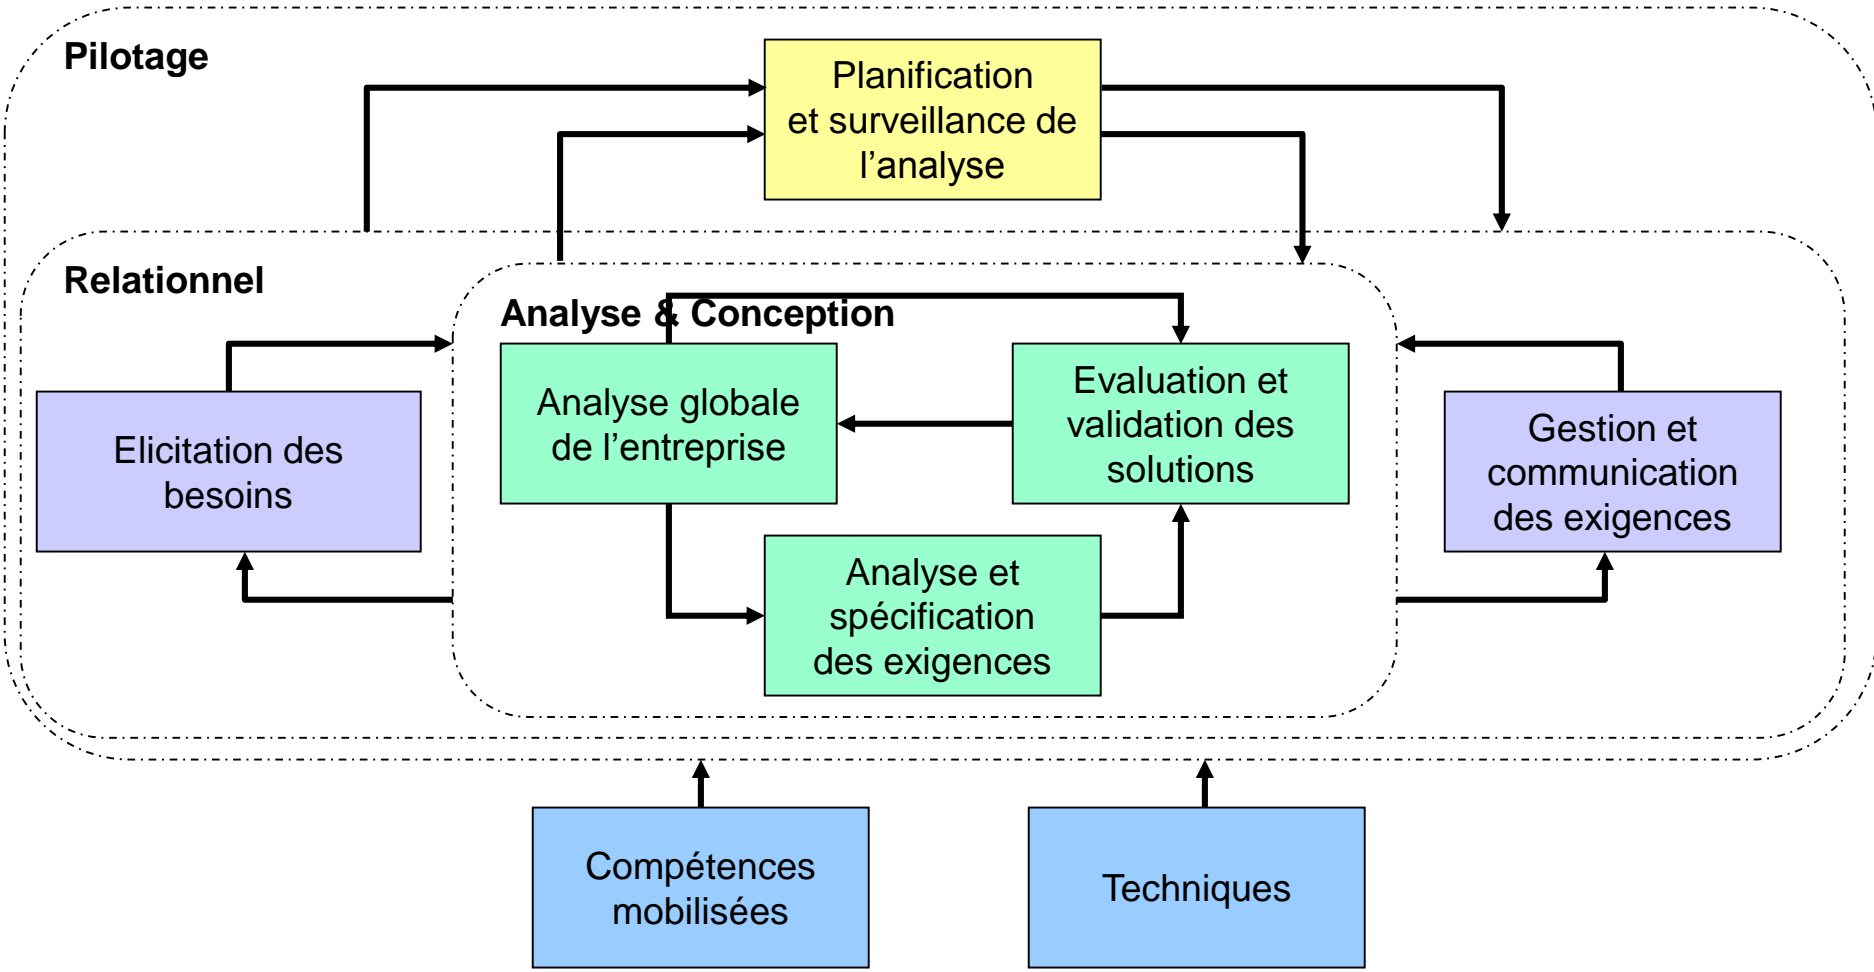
Pilotage

Planification et surveillance de l’analyse

Relationnel

Analyse & Conception

Elicitation des besoins

Analyse globale de l’entreprise

Evaluation et validation des solutions

Gestion et communication des exigences

Analyse et spécification des exigences

Compétences mobilisées

Techniques